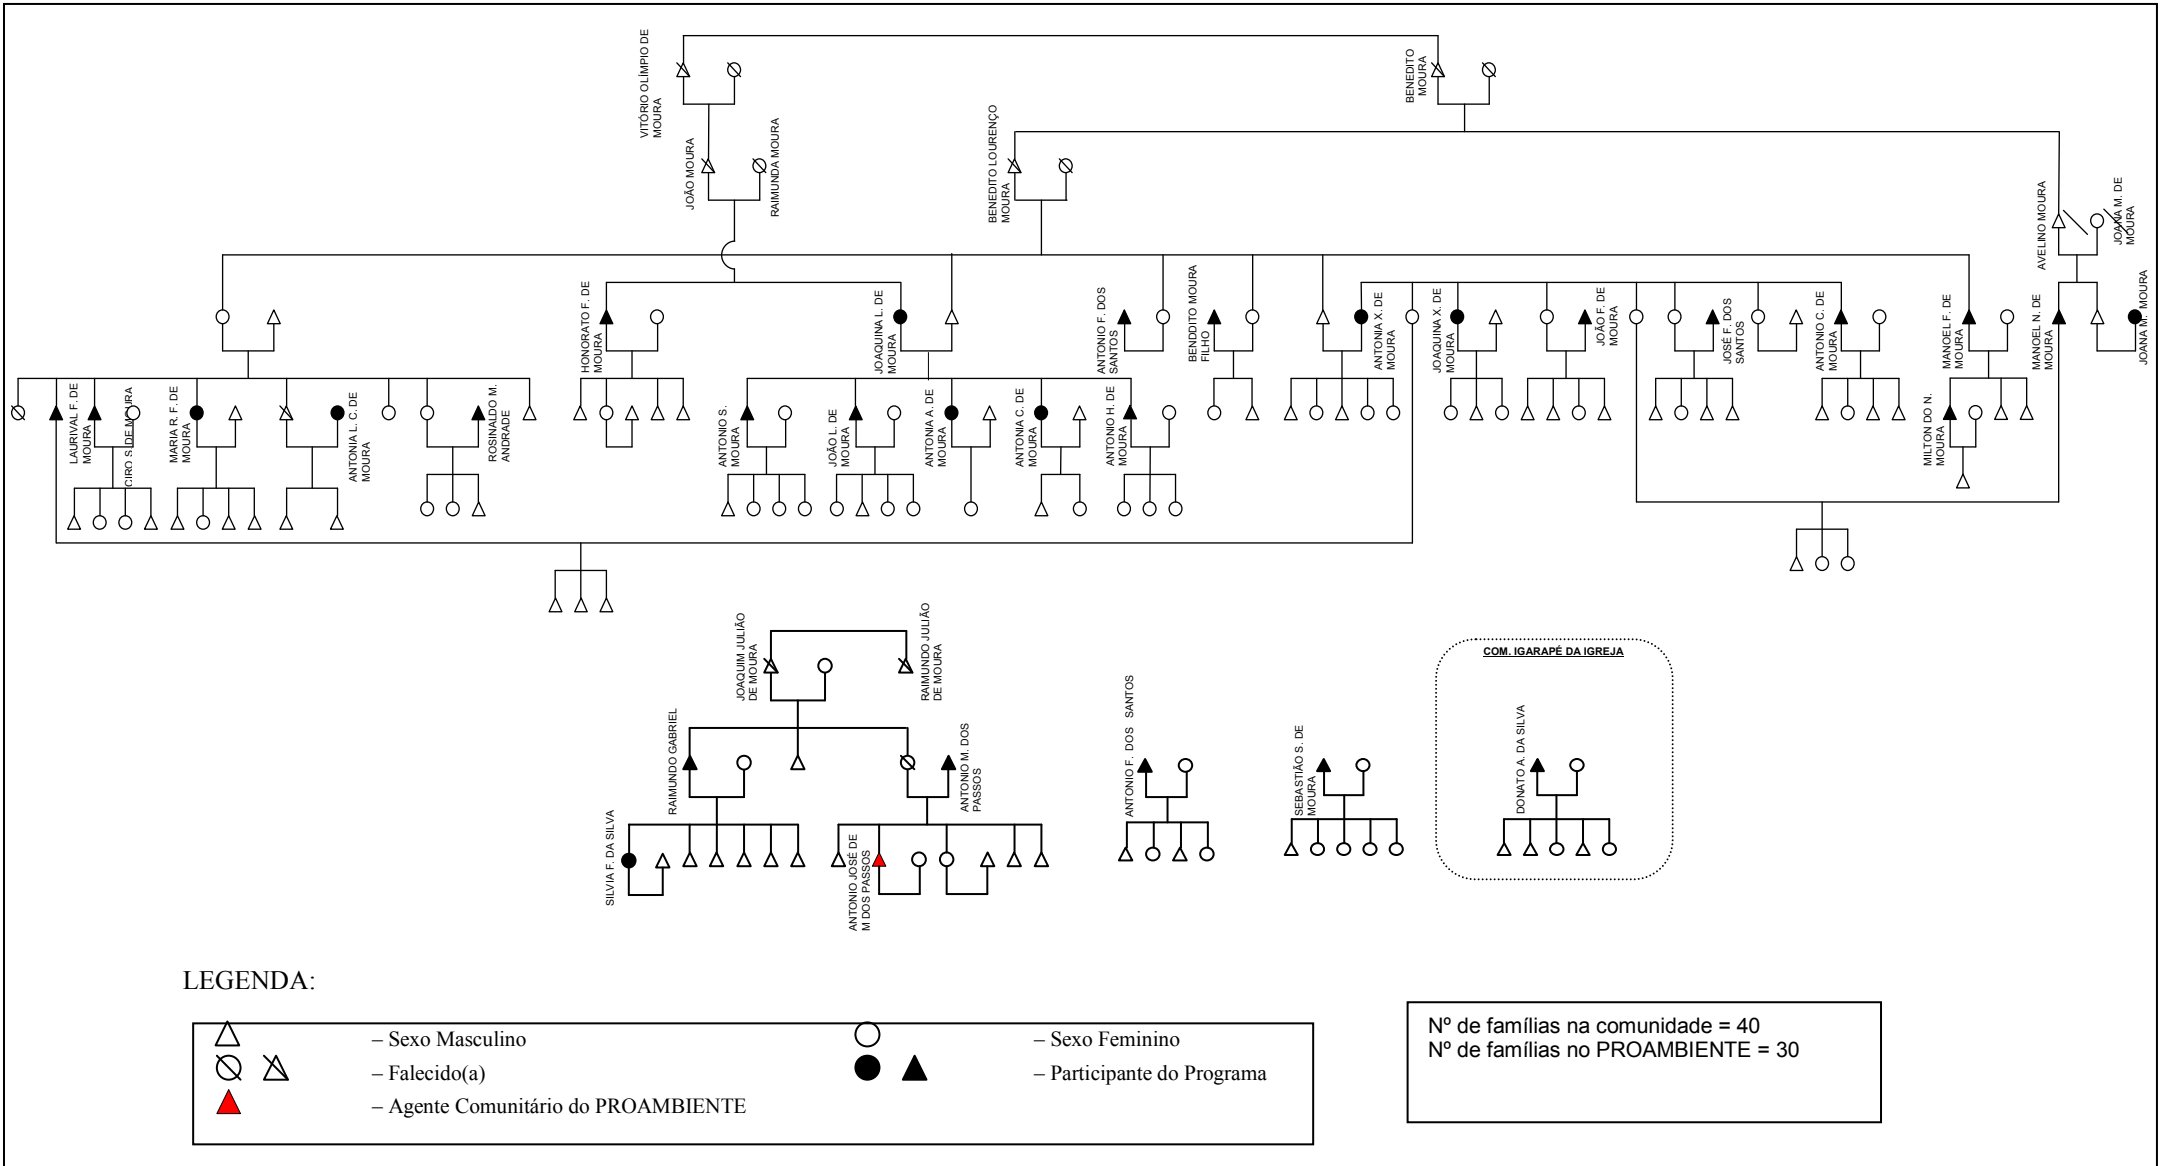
VITÓRIO OLÍMPIO DE MOURA

BENEDITO MOURA

JOÃO MOURA

RAIMUNDA MOURA

BENEDITO LOURENÇO MOURA

AVELINO MOURA

JOANA M. DE MOURA

HONORATO F. DE MOURA

JOAQUINA L. DE MOURA

ANTONIO F. DOS SANTOS

BENDITO MOURA FILHO

ANTONIA X. DE MOURA

JOAQUINA X. DE MOURA

JOÃO F. DE MOURA

JOSÉ F. DOS SANTOS

ANTONIO C. DE MOURA

MANOEL F. DE MOURA

MANOEL N. DE MOURA

JOANA M. MOURA

LAURIVAL F. DE MOURA

CIRO S. DE MOURA

MARIA R. F. DE MOURA

ANTONIA L. C. DE MOURA

ROSINALDO M. ANDRADE

ANTONIO S. MOURA

JOÃO L. DE MOURA

ANTONIA A. DE MOURA

ANTONIA C. DE MOURA

ANTONIO H. DE MOURA

MILTON DO N. MOURA

JOAQUIM JULIÃO DE MOURA

RAIMUNDO JULIÃO DE MOURA

RAIMUNDO GABRIEL

ANTONIO M. DOS PASSOS

SILVIA F. DA SILVA

ANTONIO JOSE DE M DOS PASSOS

ANTONIO F. DOS SANTOS

SEBASTIÃO S. DE MOURA

COM. IGARAPÉ DA IGREJA

DONATO A. DA SILVA

LEGENDA:

– Sexo Masculino

– Sexo Feminino

– Falecido(a)

– Participante do Programa

– Agente Comunitário do PROAMBIENTE

Nº de famílias na comunidade = 40
Nº de famílias no PROAMBIENTE = 30